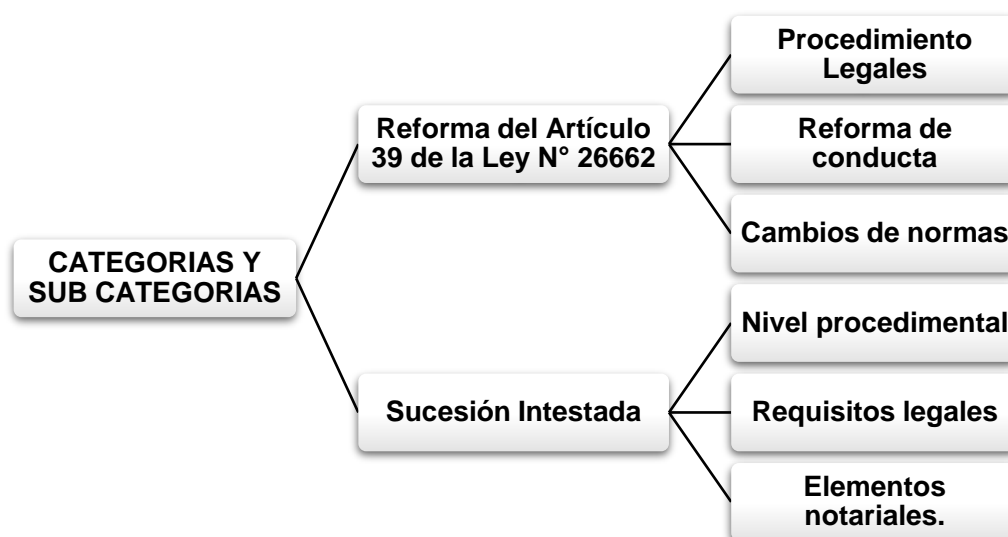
CATEGORIAS Y SUB CATEGORIAS

Reforma del Artículo 39 de la Ley N° 26662

Procedimiento Legales

Reforma de conducta

Cambios de normas

Sucesión Intestada

Nivel procedimental

Requisitos legales

Elementos notariales.